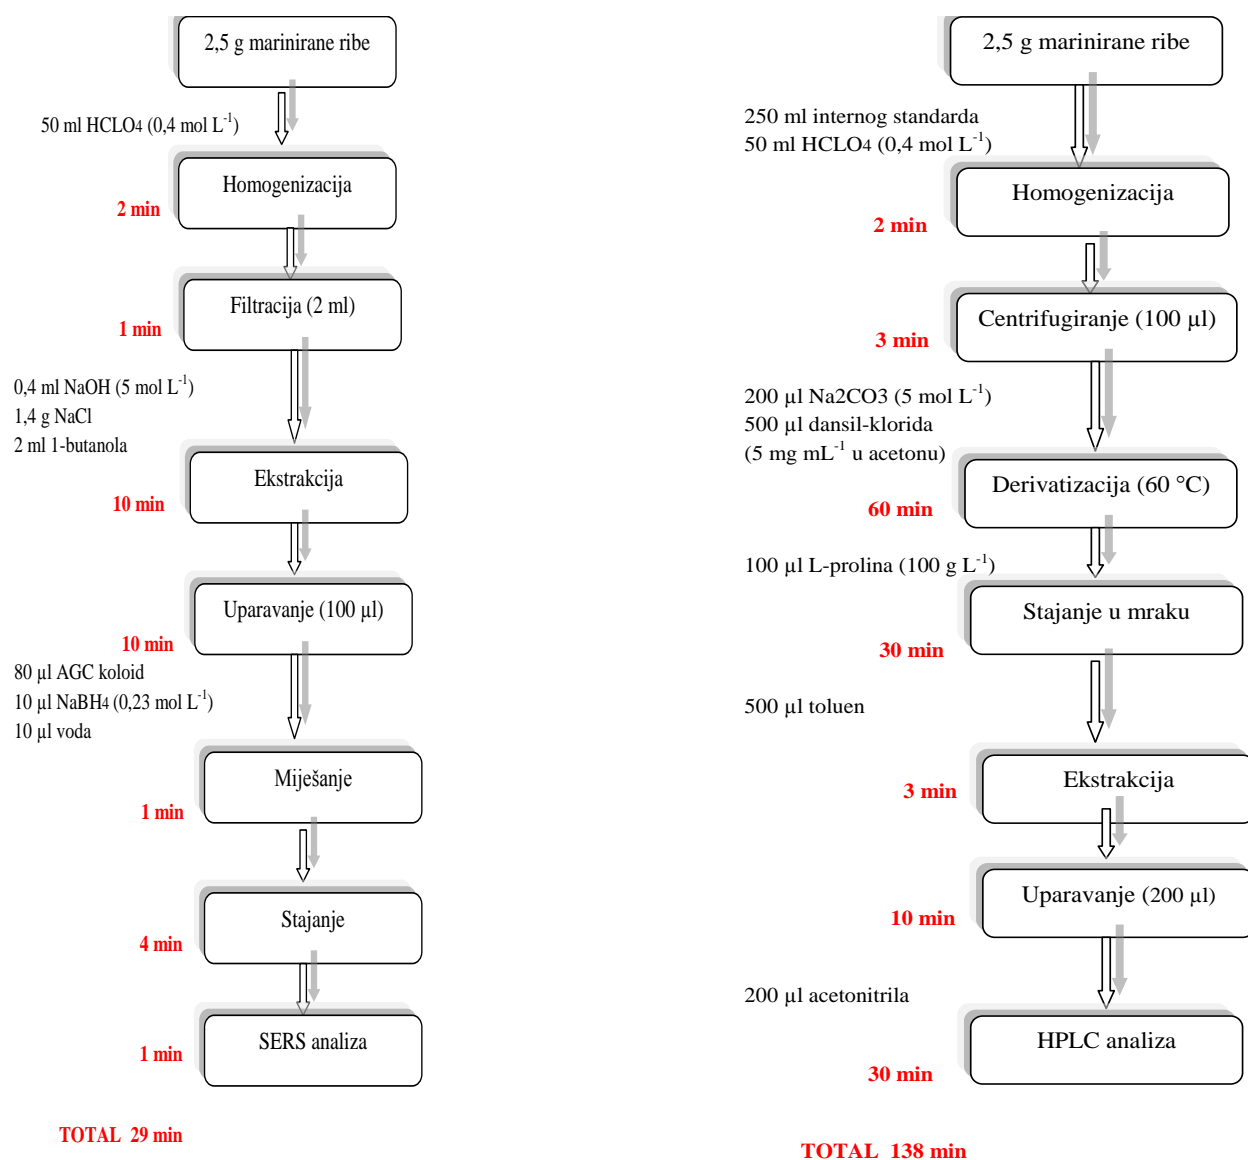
2,5 g marinirane ribe

50 ml HCLO4 (0,4 mol L$^{-1}$)

Homogenizacija

2 min

Filtracija (2 ml)

1 min

0,4 ml NaOH (5 mol L$^{-1}$)
1,4 g NaCl
2 ml 1-butanola

Ekstrakcija

10 min

Uparavanje (100 µl)

10 min

80 µl AGC koloid
10 µl NaBH4 (0,23 mol L$^{-1}$)
10 µl voda

Miješanje

1 min

Stajanje

4 min

SERS analiza

1 min

TOTAL 29 min

2,5 g marinirane ribe

250 ml internog standarda
50 ml HCLO4 (0,4 mol L$^{-1}$)

Homogenizacija

2 min

Centrifugiranje (100 µl)

3 min

200 µl Na2CO3 (5 mol L$^{-1}$)
500 µl dansil-klorida
(5 mg mL$^{-1}$ u acetonu)

Derivatizacija (60 °C)

60 min

100 µl L-prolina (100 g L$^{-1}$)

Stajanje u mraku

30 min

500 µl toluen

Ekstrakcija

3 min

Uparavanje (200 µl)

10 min

200 µl acetonitrila

HPLC analiza

30 min

TOTAL 138 min